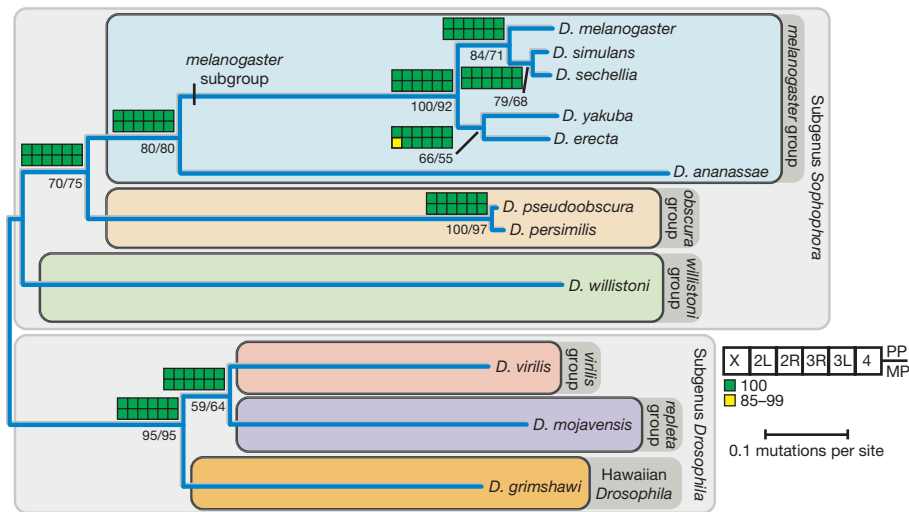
melanogaster subgroup

D. melanogaster
D. simulans
D. sechellia
D. yakuba
D. erecta
D. ananassae

84/71
100/92
79/68
80/80
66/55
70/75

melanogaster group

D. pseudoobscura
D. persimilis
100/97

obscura group

D. willistoni

willistoni group

Subgenus Sophophora

D. virilis
virilis group

D. mojavensis
repleta group

59/64
95/95

D. grimshawi
Hawaiian Drosophila

Subgenus Drosophila

| X | 2L | 2R | 3R | 3L | 4 |
|---|---|---|---|---|---|

PP
MP

100
85–99

0.1 mutations per site